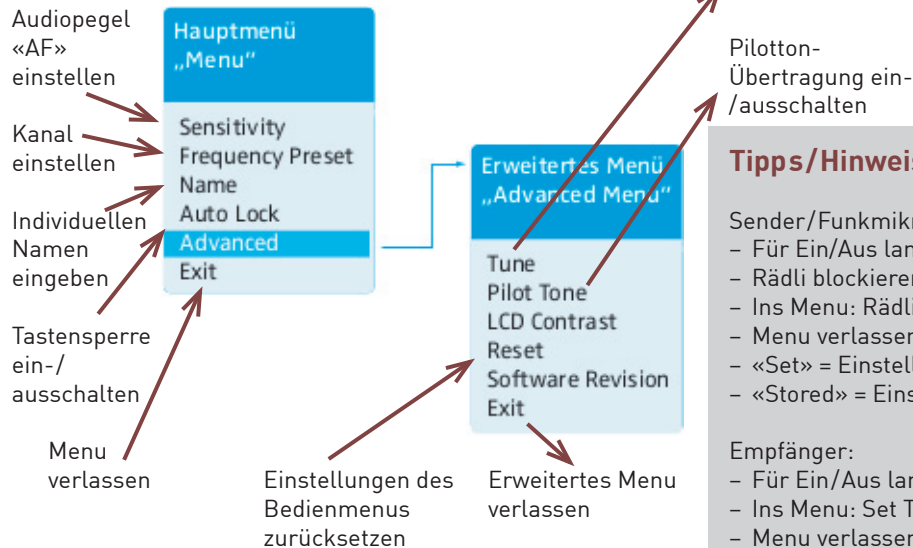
Audiopegel «AF» einstellen

Kanal einstellen

Individuellen Namen eingeben

Tastensperre ein-/ ausschalten

Menu verlassen

Hauptmenü „Menu"

Sensitivity
Frequency Preset
Name
Auto Lock
Advanced
Exit

Erweitertes Menü „Advanced Menu"

Tune
Pilot Tone
LCD Contrast
Reset
Software Revision
Exit

Einstellungen des Bedienmenus zurücksetzen

Erweitertes Menu verlassen

Pilotton-Übertragung ein-/ausschalten

Tipps/Hinweis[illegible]

Sender/Funkmik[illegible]
– Für Ein/Aus lan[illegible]
– Rädli blockiere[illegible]
– Ins Menu: Rädli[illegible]
– Menu verlasse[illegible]
– «Set» = Einstel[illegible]
– «Stored» = Eins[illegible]

Empfänger:
– Für Ein/Aus lar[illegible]
– Ins Menu: Set T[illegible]
– Menu verlasse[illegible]